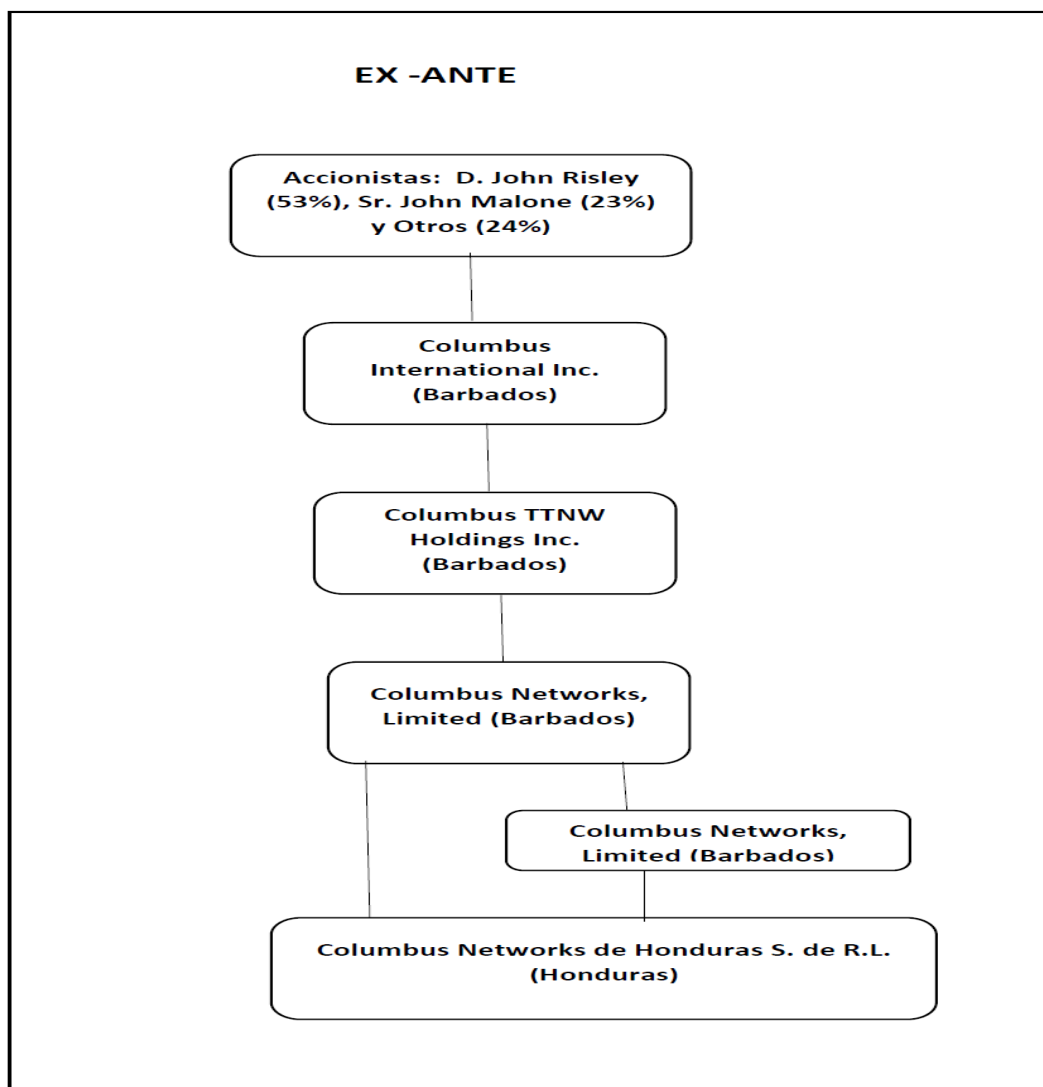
EX -ANTE

Accionistas: D. John Risley (53%), Sr. John Malone (23%) y Otros (24%)

Columbus International Inc. (Barbados)

Columbus TTNW Holdings Inc. (Barbados)

Columbus Networks, Limited (Barbados)

Columbus Networks, Limited (Barbados)

Columbus Networks de Honduras S. de R.L. (Honduras)